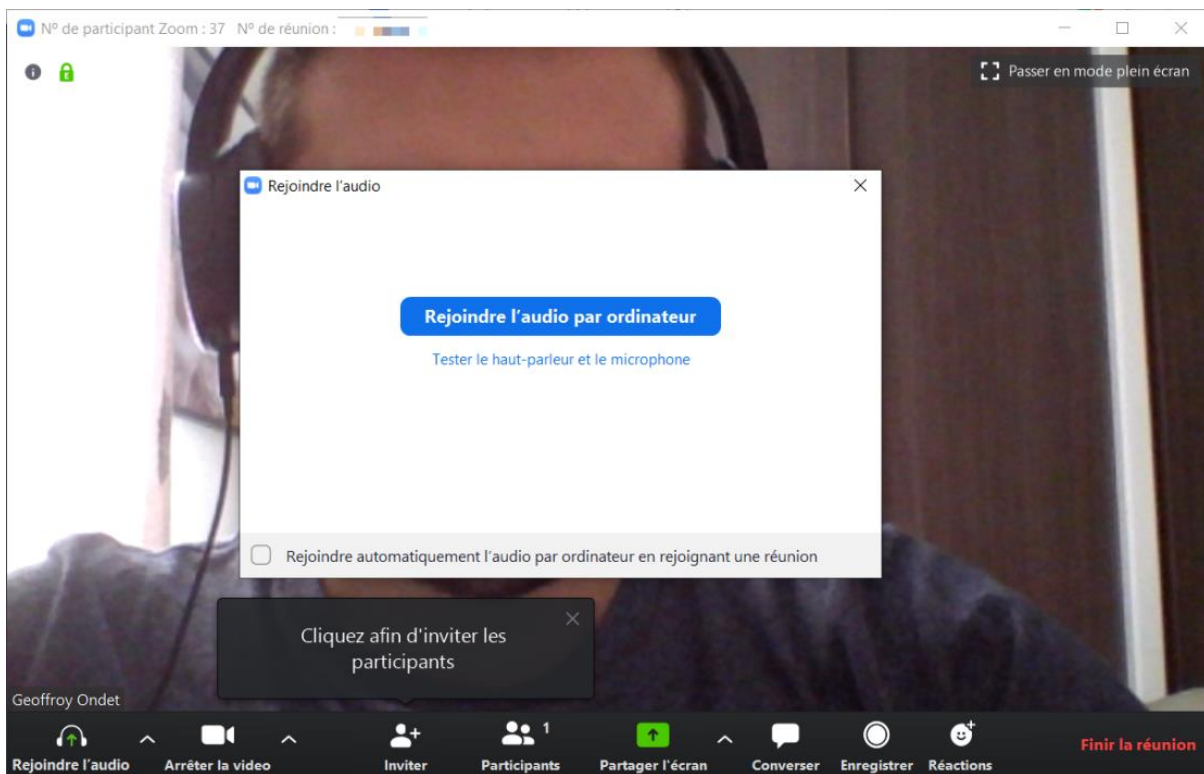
Nº de participant Zoom : 37 Nº de réunion : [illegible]

Passer en mode plein écran

Rejoindre l'audio

Rejoindre l'audio par ordinateur

Tester le haut-parleur et le microphone

Rejoindre automatiquement l'audio par ordinateur en rejoignant une réunion

Cliquez afin d'inviter les participants

Geoffroy Ondet

Rejoindre l'audio

Arrêter la video

Inviter

Participants 1

Partager l'écran

Converser

Enregistrer

Réactions

Finir la réunion